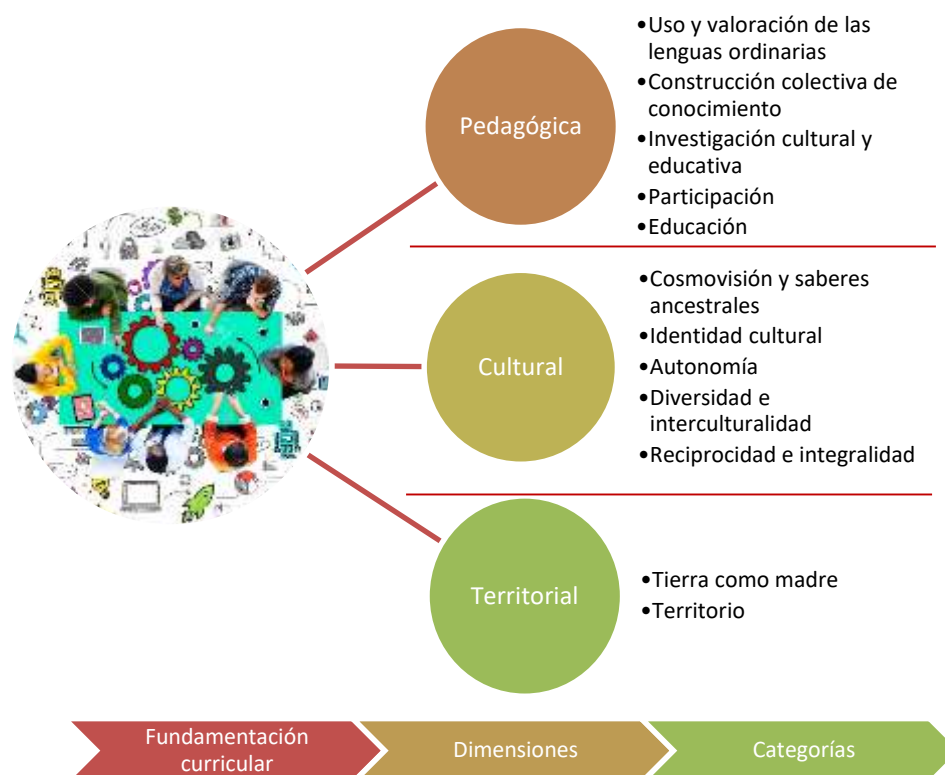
Pedagógica

•Uso y valoración de las lenguas ordinarias
•Construcción colectiva de conocimiento
•Investigación cultural y educativa
•Participación
•Educación

Cultural

•Cosmovisión y saberes ancestrales
•Identidad cultural
•Autonomía
•Diversidad e interculturalidad
•Reciprocidad e integralidad

Territorial

•Tierra como madre
•Territorio

Fundamentación curricular

Dimensiones

Categorías